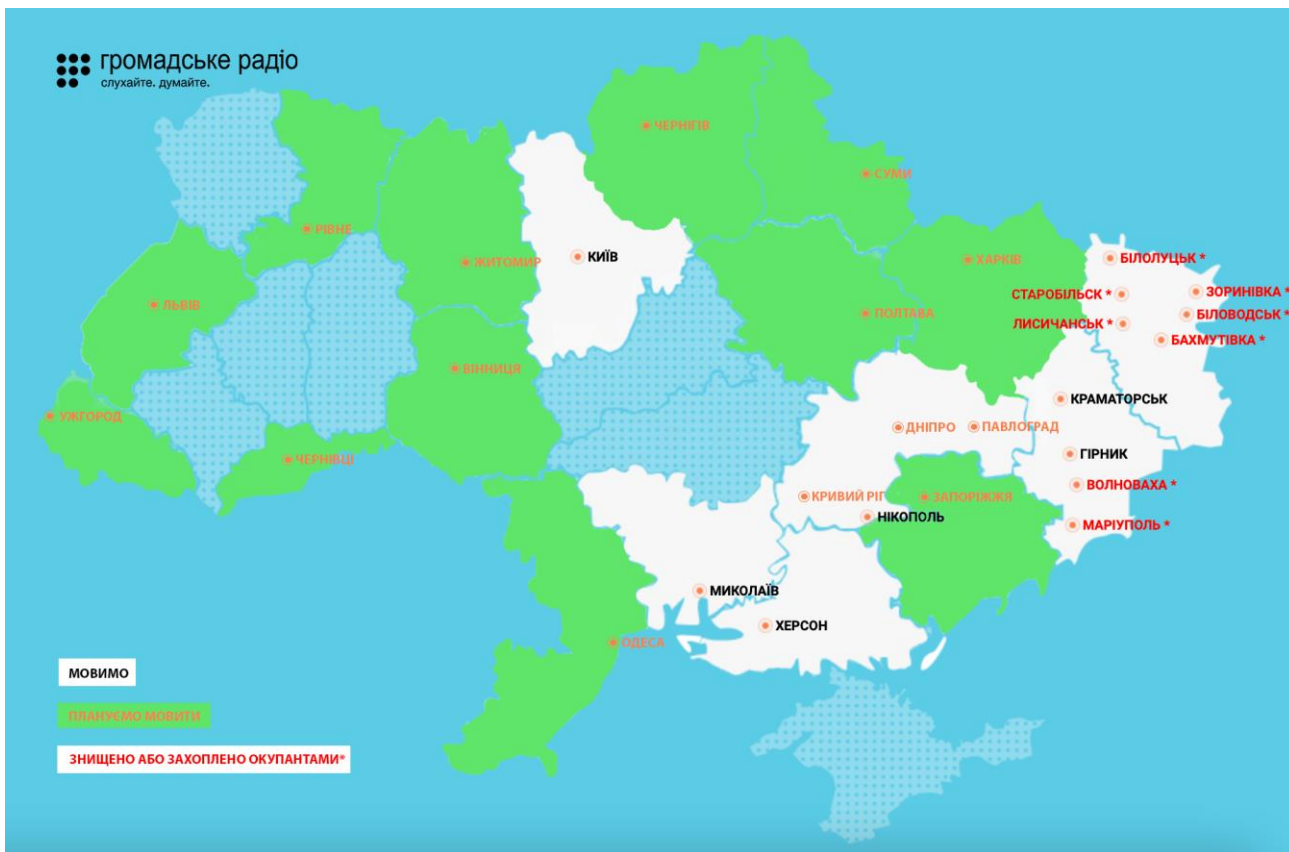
громадське радіо
слухайте. думайте.

ЧЕРНІГІВ
СУМИ
РІВНЕ
ЖИТОМИР
КИЇВ
ХАРКІВ
БІЛОЛУЦЬК *
СТАРОБІЛЬСК *
ЗОРИНІВКА *
БІЛОВОДСЬК *
ЛИСИЧАНСЬК *
БАХМУТІВКА *
ЛЬВІВ
ПОЛТАВА
ВІННИЦЯ
КРАМАТОРСЬК
УЖГОРОД
ДНІПРО
ПАВЛОГРАД
ГІРНИК
ЧЕРНІВЦІ
ВОЛНОВАХА *
КРИВИЙ РІГ
ЗАПОРІЖЖЯ
НІКОПОЛЬ
МАРІУПОЛЬ *
МИКОЛАЇВ
ХЕРСОН
ОДЕСА

МОВИМО
ПЛАНУЄМО МОВИТИ
ЗНИЩЕНО АБО ЗАХОПЛЕНО ОКУПАНТАМИ*